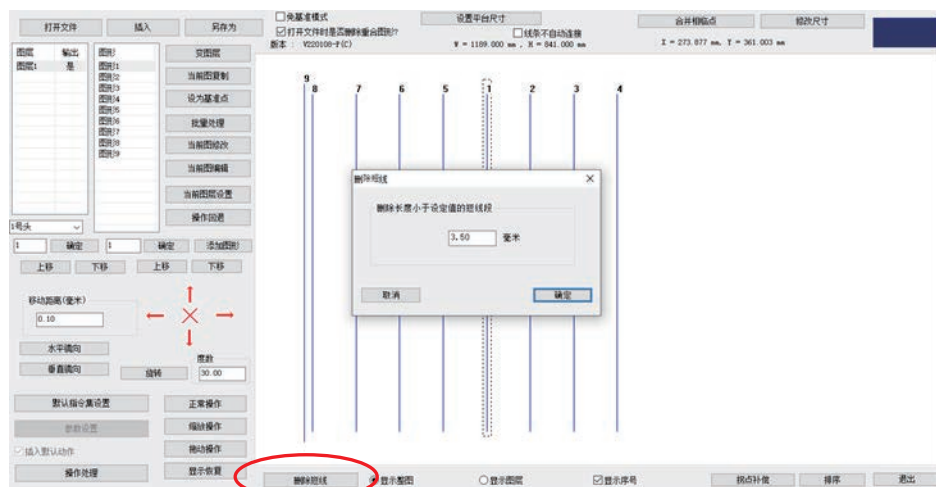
打开文件
插入
另存为
□免基准模式
☑打开文件时是否删除重合图形?
版本： V220108-才(C)
设置平台尺寸
□线条不自动连接
W = 1189.000 mm , H = 841.000 mm
合并相临点
修改尺寸
X = 273.877 mm, Y = 361.003 mm

| 图层 | 输出 |
|---|---|
| 图层1 | 是 |

图形
图形1
图形2
图形3
图形4
图形5
图形6
图形7
图形8
图形9

变图层
当前图复制
设为基准点
批量处理
当前图修改
当前图编辑
当前图层设置
操作回退

1号头
1 确定 1 确定 添加图形
上移 下移 上移 下移
移动距离(毫米)
0.10
水平镜向
垂直镜向
旋转
度数
30.00
默认指令集设置
参数设置
☑插入默认动作
操作处理
正常操作
缩放操作
拖动操作
显示恢复

9 8 7 6 5 1 2 3 4

删除短线
删除长度小于设定值的短线段
3.50 毫米
取消
确定

删除短线
显示整图
显示图层
☑显示序号
拐点补偿
排序
退出